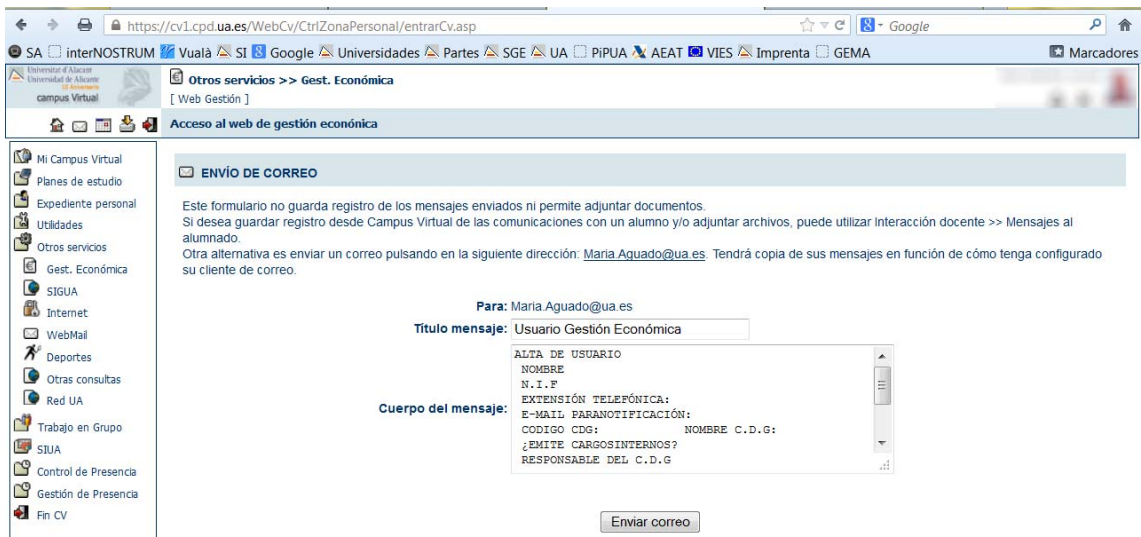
https://cv1.cpd.ua.es/WebCv/CtrlZonaPersonal/entrarCv.asp

Google

SA interNOSTRUM Vualà SI Google Universidades Partes SGE UA PiPUA AEAT VIES Imprenta GEMA Marcadores

Universitat d'Alacant Universidad de Alicante campus Virtual

Otros servicios >> Gest. Económica
[ Web Gestión ]

Acceso al web de gestión económica

Mi Campus Virtual
Planes de estudio
Expediente personal
Utilidades
Otros servicios
Gest. Económica
SIGUA
Internet
WebMail
Deportes
Otras consultas
Red UA
Trabajo en Grupo
SIUA
Control de Presencia
Gestión de Presencia
Fin CV

ENVÍO DE CORREO

Este formulario no guarda registro de los mensajes enviados ni permite adjuntar documentos.
Si desea guardar registro desde Campus Virtual de las comunicaciones con un alumno y/o adjuntar archivos, puede utilizar Interacción docente >> Mensajes al alumnado.
Otra alternativa es enviar un correo pulsando en la siguiente dirección: Maria.Aguado@ua.es. Tendrá copia de sus mensajes en función de cómo tenga configurado su cliente de correo.

Para: Maria.Aguado@ua.es
Título mensaje: Usuario Gestión Económica

Cuerpo del mensaje:
ALTA DE USUARIO
NOMBRE
N.I.F
EXTENSIÓN TELEFÓNICA:
E-MAIL PARANOTIFICACIÓN:
CODIGO CDG: NOMBRE C.D.G:
¿EMITE CARGOSINTERNOS?
RESPONSABLE DEL C.D.G

Enviar correo